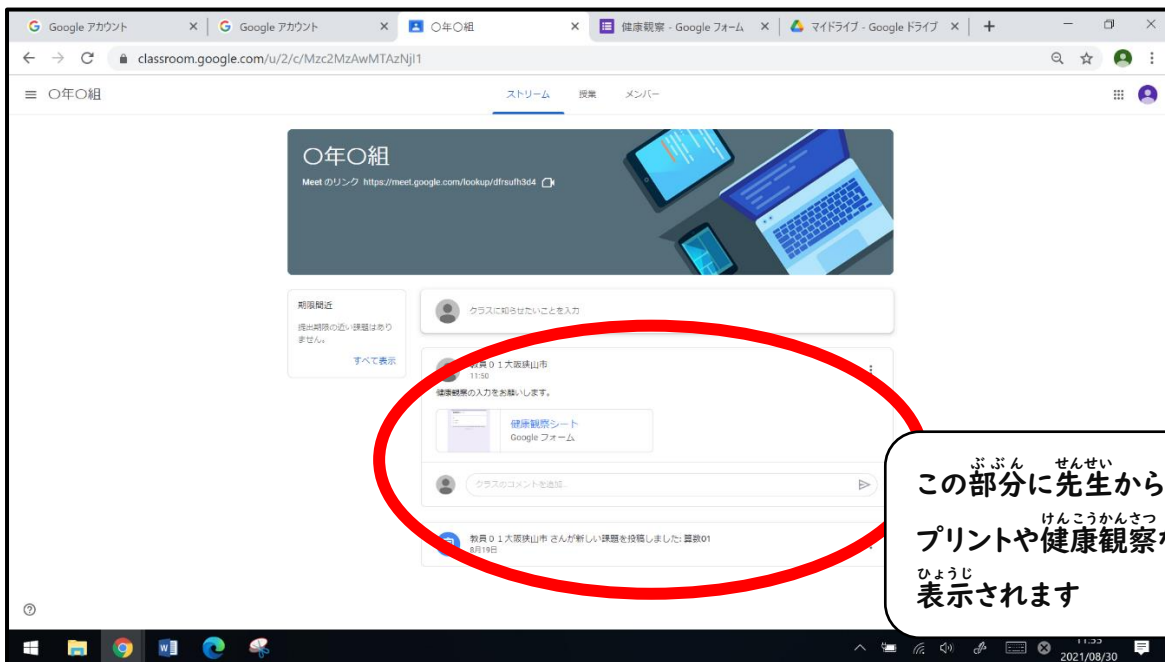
G Google アカウント × G Google アカウント × ○年○組 × 健康観察 - Google フォーム × マイドライブ - Google ドライブ × +

classroom.google.com/u/2/c/Mzc2MzAwMTAzNjl1

≡ ○年○組

ストリーム 授業 メンバー

○年○組

Meet のリンク https://meet.google.com/lookup/dfrsufh3d4

期限間近

提出期限の近い課題はありません。

すべて表示

クラスに知らせたいことを入力

教員０１大阪狭山市
11:50

健康観察の入力をお願いします。

健康観察シート
Google フォーム

クラスのコメントを追加...

教員０１大阪狭山市 さんが新しい課題を投稿しました: 算数01
8月19日

この部分(ぶぶん)に先生(せんせい)から

プリントや健康観察(けんこうかんさつ)が

表示(ひょうじ)されます

11:53
2021/08/30